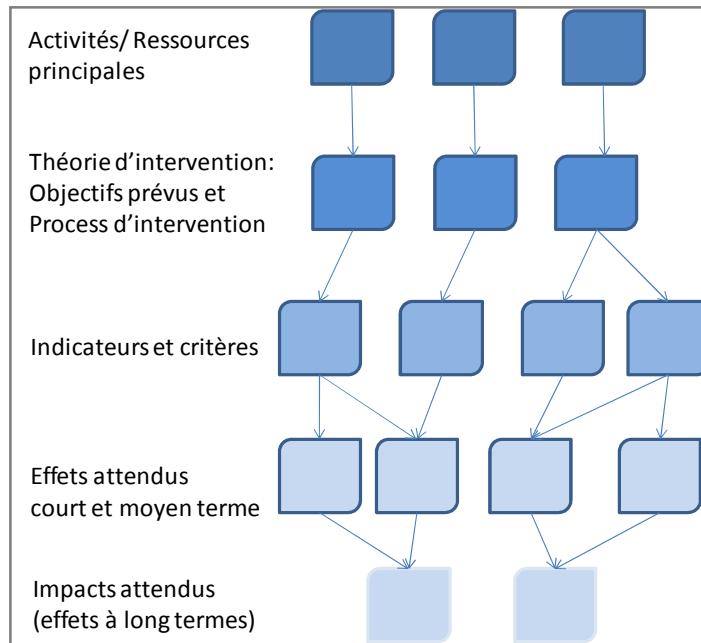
Activités/ Ressources principales

Théorie d’intervention: Objectifs prévus et Process d’intervention

Indicateurs et critères

Effets attendus court et moyen terme

Impacts attendus (effets à long termes)